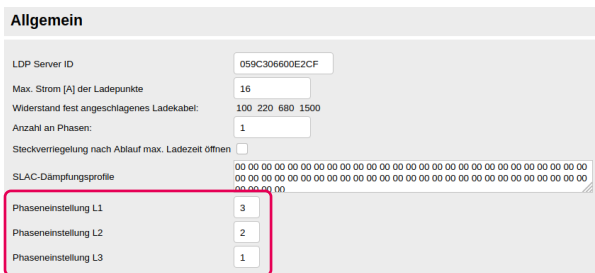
Allgemein

| | |
|---|---|
| LDP Server ID | 059C306600E2CF |
| Max. Strom [A] der Ladepunkte | 16 |
| Widerstand fest angeschlagenes Ladekabel: | 100 220 680 1500 |
| Anzahl an Phasen: | 1 |
| Steckverriegelung nach Ablauf max. Ladezeit öffnen | |
| SLAC-Dämpfungsprofile | 00 00 00 00 00 00 00 00 00 00 00 00 00 00 00 00 00 00 00 00 00 00 00 00 00 00 00 00 00 00 00 00 00 00 00 00 00 00 00 00 00 00 00 00 00 00 00 00 00 00 00 00 00 00 00 00 00 00 00 00 00 00 00 00 00 00 00 00 |
| Phaseneinstellung L1 | 3 |
| Phaseneinstellung L2 | 2 |
| Phaseneinstellung L3 | 1 |